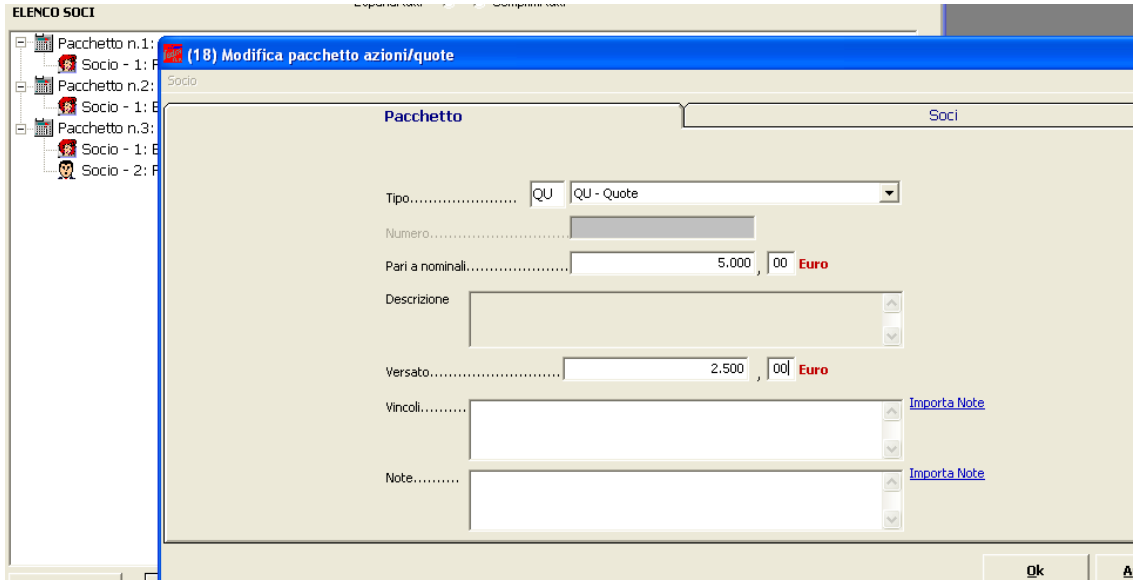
ELENCO SOCI

Espandi tutti Comprimi tutti

Pacchetto n.1: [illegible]
Socio - 1: F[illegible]
Pacchetto n.2: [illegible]
Socio - 1: E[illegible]
Pacchetto n.3: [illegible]
Socio - 1: E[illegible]
Socio - 2: F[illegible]

(18) Modifica pacchetto azioni/quote

Socio

Pacchetto

Soci

Tipo........................ QU QU - Quote

Numero..............................

Pari a nominali...................... 5.000 , 00 Euro

Descrizione

Versato............................ 2.500 , 00 Euro

Vincoli.......... Importa Note

Note.......... Importa Note

Ok A